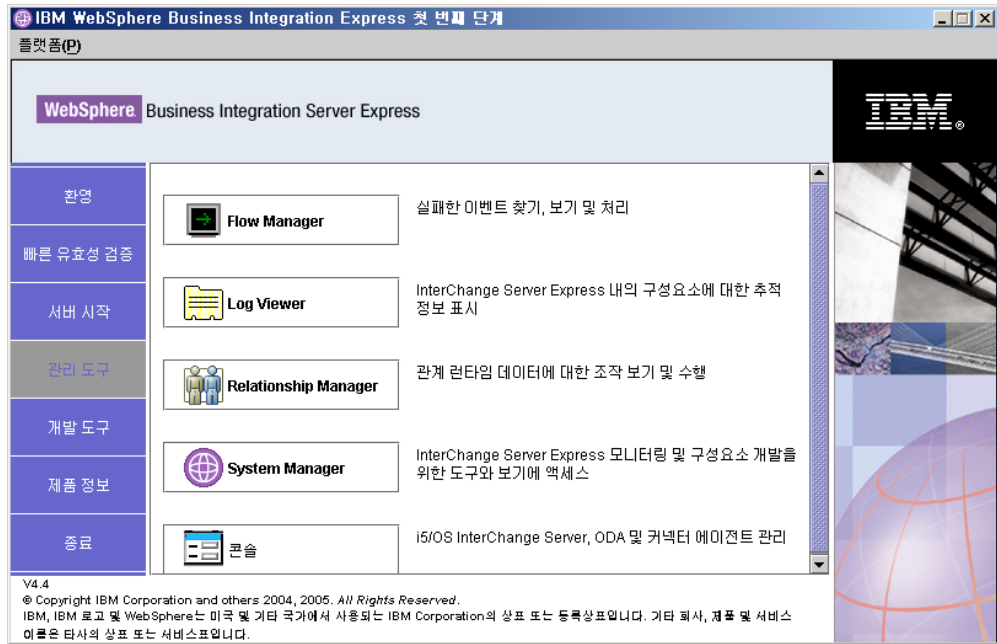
IBM WebSphere Business Integration Express 첫 번째 단계

플랫폼(P)

WebSphere Business Integration Server Express

IBM.

환영

빠른 유효성 검증

서버 시작

관리 도구

개발 도구

제품 정보

종료

Flow Manager

실패한 이벤트 찾기, 보기 및 처리

Log Viewer

InterChange Server Express 내의 구성요소에 대한 추적 정보 표시

Relationship Manager

관계 런타임 데이터에 대한 조작 보기 및 수행

System Manager

InterChange Server Express 모니터링 및 구성요소 개발을 위한 도구와 보기에 액세스

콘솔

i5/OS InterChange Server, ODA 및 커넥터 에이전트 관리

V4.4
© Copyright IBM Corporation and others 2004, 2005. All Rights Reserved.
IBM, IBM 로고 및 WebSphere는 미국 및 기타 국가에서 사용되는 IBM Corporation의 상표 또는 등록상표입니다. 기타 회사, 제품 및 서비스 이름은 타사의 상표 또는 서비스표입니다.